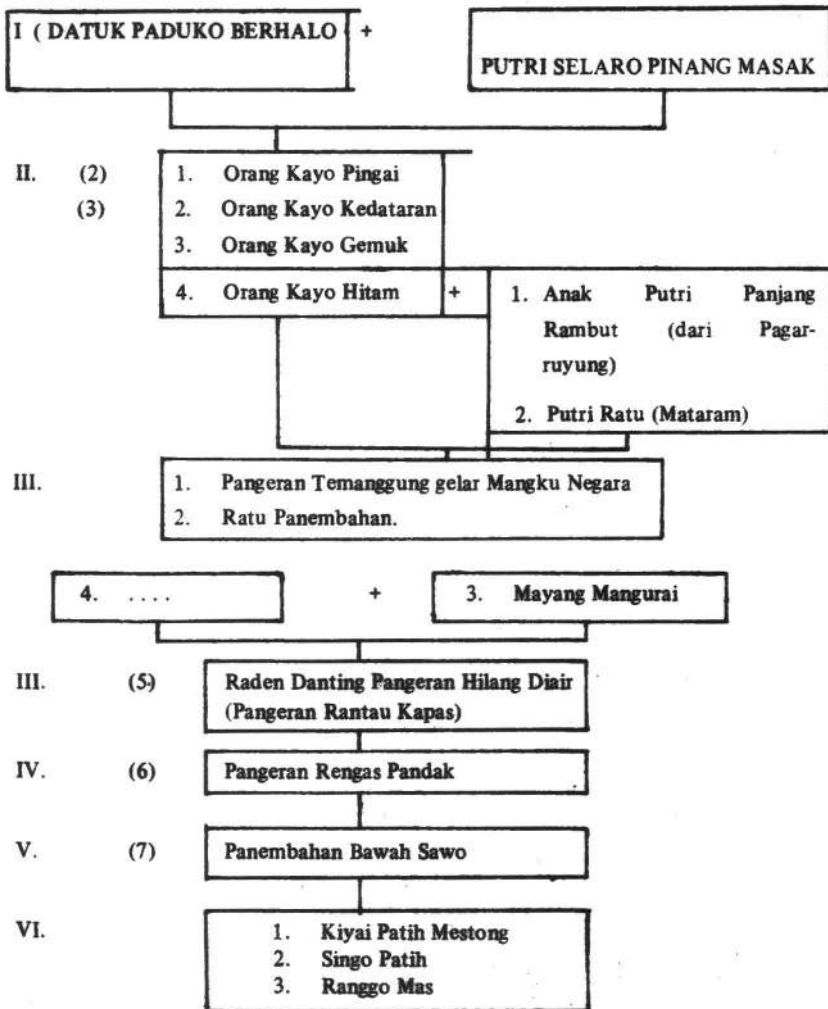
I ( DATUK PADUKO BERHALO +

PUTRI SELARO PINANG MASAK

II. (2) (3)

1. Orang Kayo Pingai
2. Orang Kayo Kedataran
3. Orang Kayo Gemuk

4. Orang Kayo Hitam +

1. Anak Putri Panjang Rambut (dari Pagarruyung)
2. Putri Ratu (Mataram)

III.

1. Pangeran Temanggung gelar Mangku Negara
2. Ratu Panembahan.

4. . . . . + 3. Mayang Mangurai

III. (5) Raden Danting Pangeran Hilang Diair (Pangeran Rantau Kapas)

IV. (6) Pangeran Rengas Pandak

V. (7) Panembahan Bawah Sawo

VI.

1. Kiyai Patih Mestong
2. Singo Patih
3. Ranggo Mas